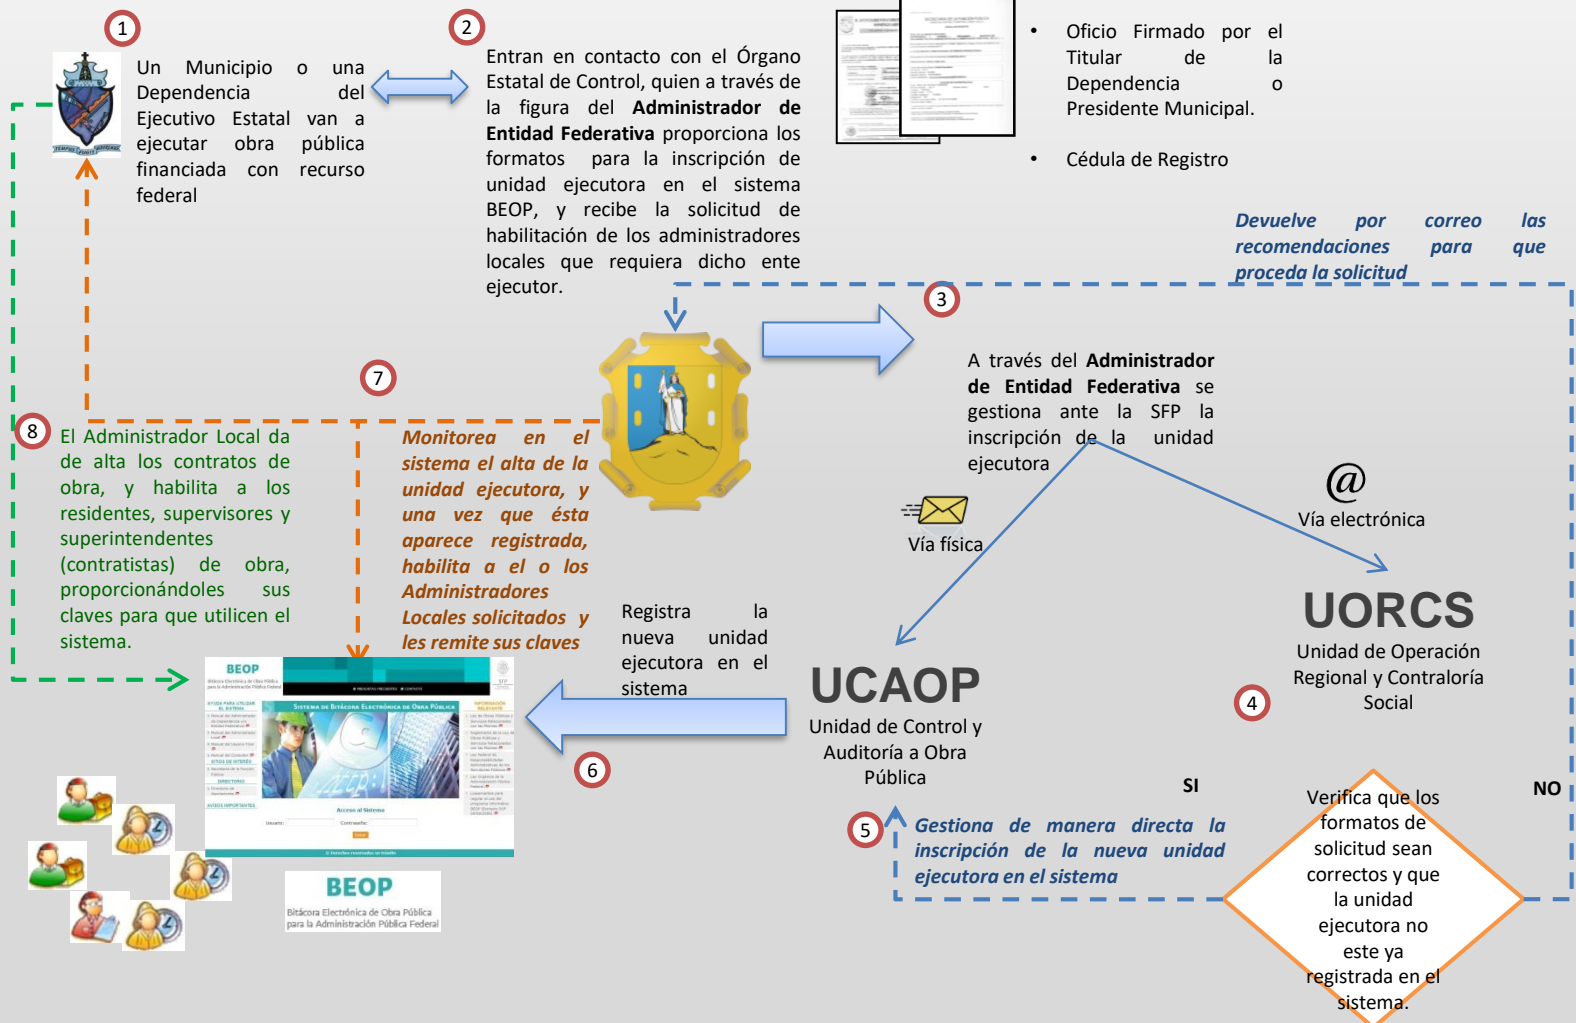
1

Un Municipio o una Dependencia del Ejecutivo Estatal van a ejecutar obra pública financiada con recurso federal

2

Entran en contacto con el Órgano Estatal de Control, quien a través de la figura del **Administrador de Entidad Federativa** proporciona los formatos para la inscripción de unidad ejecutora en el sistema BEOP, y recibe la solicitud de habilitación de los administradores locales que requiera dicho ente ejecutor.

• Oficio Firmado por el Titular de la Dependencia o Presidente Municipal.

• Cédula de Registro

Devuelve por correo las recomendaciones para que proceda la solicitud

3

A través del **Administrador de Entidad Federativa** se gestiona ante la SFP la inscripción de la unidad ejecutora

7

Monitorea en el sistema el alta de la unidad ejecutora, y una vez que ésta aparece registrada, habilita a el o los Administradores Locales solicitados y les remite sus claves

8

El Administrador Local da de alta los contratos de obra, y habilita a los residentes, supervisores y superintendentes (contratistas) de obra, proporcionándoles sus claves para que utilicen el sistema.

Vía física

@

Vía electrónica

UORCS

Unidad de Operación Regional y Contraloría Social

4

Registra la nueva unidad ejecutora en el sistema

6

UCAOP

Unidad de Control y Auditoría a Obra Pública

SI

NO

5

Gestiona de manera directa la inscripción de la nueva unidad ejecutora en el sistema

Verifica que los formatos de solicitud sean correctos y que la unidad ejecutora no este ya registrada en el sistema.

BEOP

Sistema de Bitácora Electrónica de Obra Pública

Acceso al Sistema

BEOP

Bitácora Electrónica de Obra Pública para la Administración Pública Federal